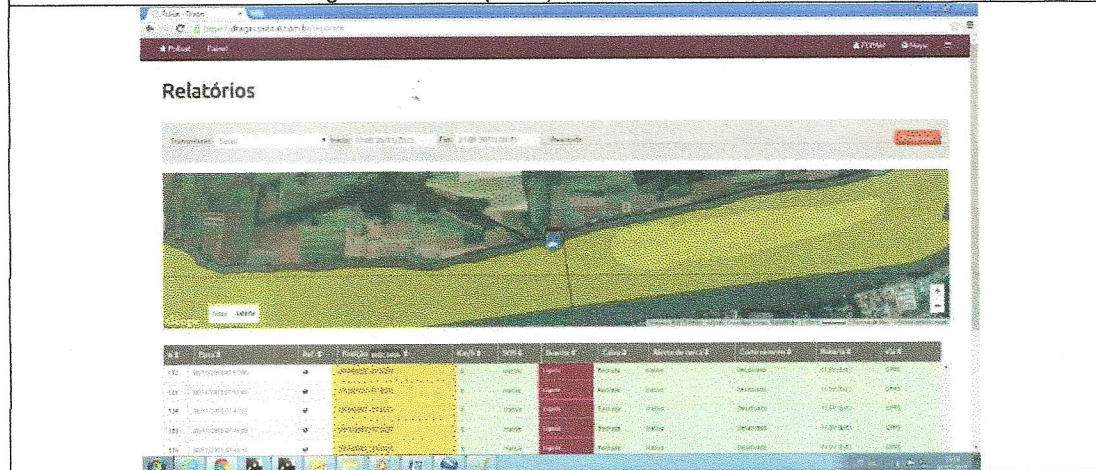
Relatórios

Transmissor: Selo · Início: · Fim: · Avançado

Mapa · Satélite

| # | Data | Ref. | Posição | Km/h | | Bomba | Calha | Abertura de carga | Carregamento | Bateria | Via |
|---|---|---|---|---|---|---|---|---|---|---|---|
| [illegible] | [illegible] | | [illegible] | | Inativo | Ligado | Fechada | Inativo | Desativado | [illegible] | GPRS |
| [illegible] | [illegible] | | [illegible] | | Inativo | Ligado | Fechada | Inativo | Desativado | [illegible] | GPRS |
| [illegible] | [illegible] | | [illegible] | | Inativo | Ligado | Fechada | Inativo | Desativado | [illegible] | GPRS |
| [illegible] | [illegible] | | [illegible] | | Inativo | Ligado | Fechada | Inativo | Desativado | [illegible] | GPRS |
| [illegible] | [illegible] | | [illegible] | | Inativo | Ligado | Fechada | Inativo | Desativado | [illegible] | GPRS |